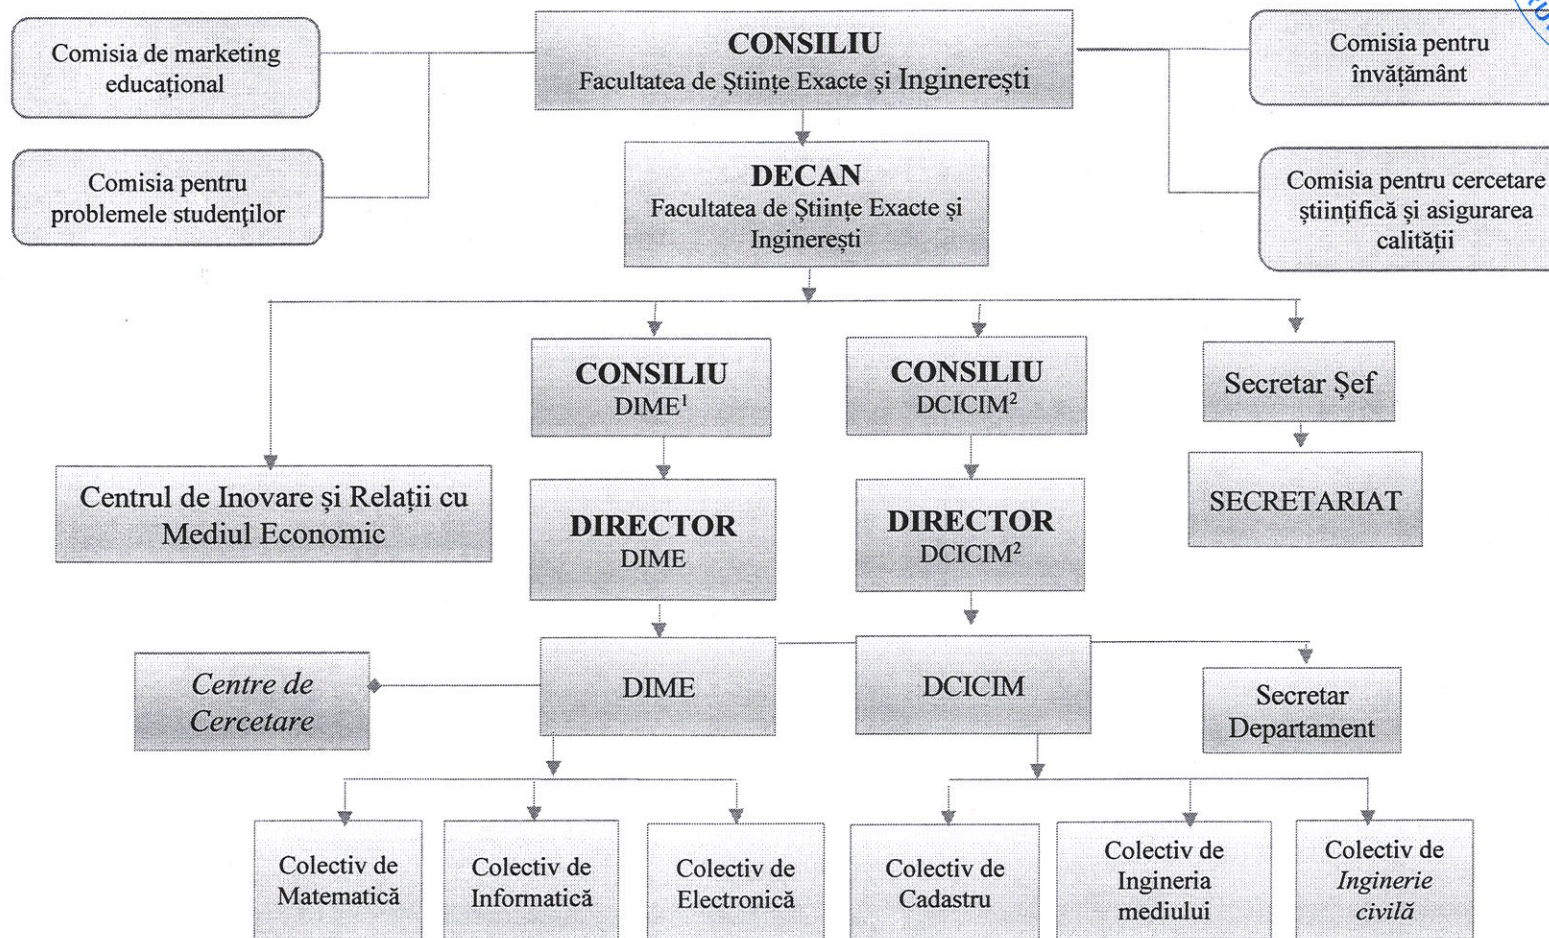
Comisia de marketing educațional

Comisia pentru problemele studenților

CONSILIU
Facultatea de Științe Exacte și Inginerești

Comisia pentru învățământ

Comisia pentru cercetare științifică și asigurarea calității

DECAN
Facultatea de Științe Exacte și Inginerești

Centrul de Inovare și Relații cu Mediul Economic

CONSILIU
DIME$^1$

DIRECTOR
DIME

CONSILIU
DCICIM$^2$

DIRECTOR
DCICIM$^2$

Secretar Şef

SECRETARIAT

Centre de Cercetare

DIME

DCICIM

Secretar Departament

Colectiv de Matematică

Colectiv de Informatică

Colectiv de Electronică

Colectiv de Cadastru

Colectiv de Ingineria mediului

Colectiv de Inginerie civilă